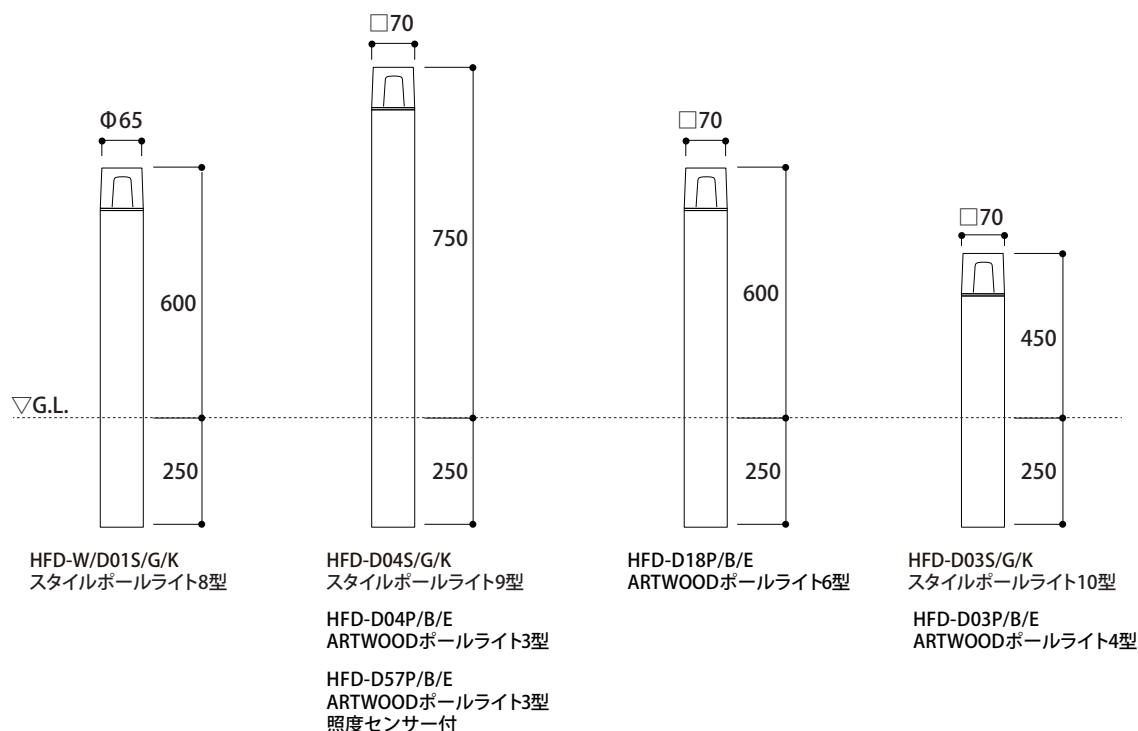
Φ65

600

▽G.L.

250

HFD-W/D01S/G/K
スタイルポールライト8型

□70

750

250

HFD-D04S/G/K
スタイルポールライト9型

HFD-D04P/B/E
ARTWOODポールライト3型

HFD-D57P/B/E
ARTWOODポールライト3型
照度センサー付

□70

600

250

HFD-D18P/B/E
ARTWOODポールライト6型

□70

450

250

HFD-D03S/G/K
スタイルポールライト10型

HFD-D03P/B/E
ARTWOODポールライト4型